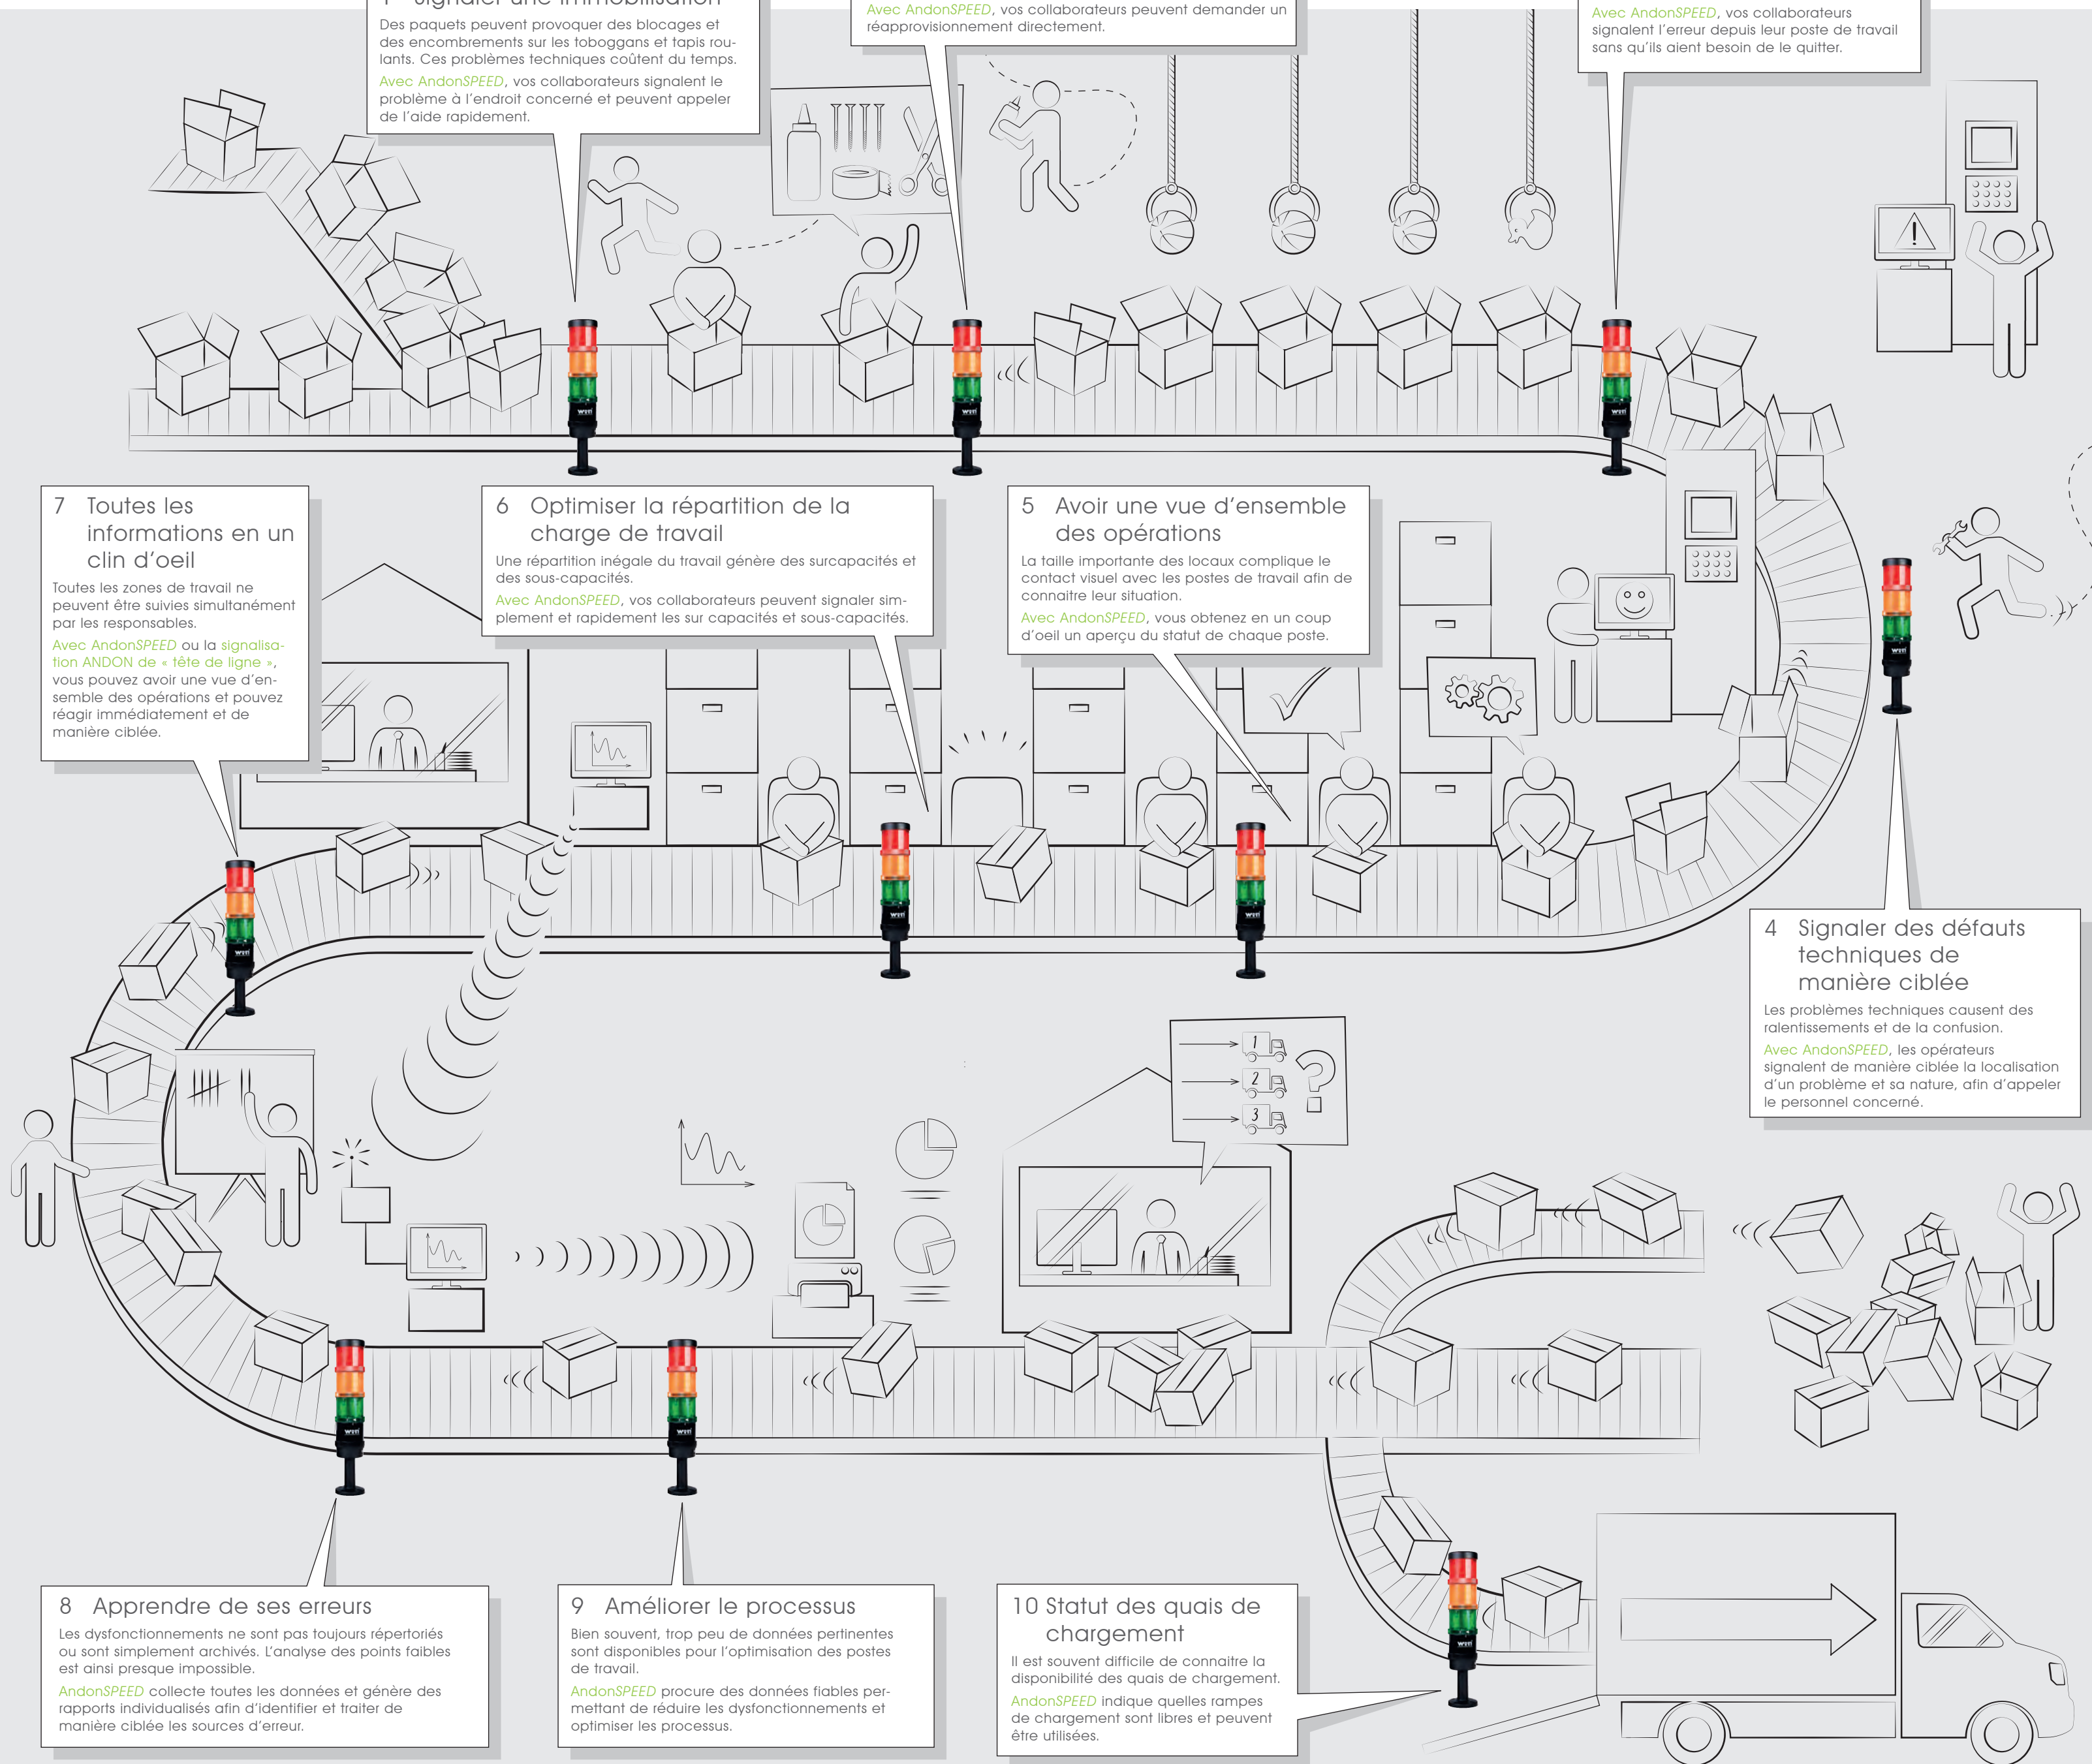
1 Signaler une immobilisation
Des paquets peuvent provoquer des blocages et des encombrements sur les toboggans et tapis roulants. Ces problèmes techniques coûtent du temps.
Avec AndonSPEED, vos collaborateurs signalent le problème à l'endroit concerné et peuvent appeler de l'aide rapidement.

Avec AndonSPEED, vos collaborateurs peuvent demander un réapprovisionnement directement.

Avec AndonSPEED, vos collaborateurs signalent l'erreur depuis leur poste de travail sans qu'ils aient besoin de le quitter.

7 Toutes les informations en un clin d'oeil
Toutes les zones de travail ne peuvent être suivies simultanément par les responsables.
Avec AndonSPEED ou la signalisation ANDON de « tête de ligne », vous pouvez avoir une vue d'ensemble des opérations et pouvez réagir immédiatement et de manière ciblée.

6 Optimiser la répartition de la charge de travail
Une répartition inégale du travail génère des surcapacités et des sous-capacités.
Avec AndonSPEED, vos collaborateurs peuvent signaler simplement et rapidement les sur capacités et sous-capacités.

5 Avoir une vue d'ensemble des opérations
La taille importante des locaux complique le contact visuel avec les postes de travail afin de connaitre leur situation.
Avec AndonSPEED, vous obtenez en un coup d'oeil un aperçu du statut de chaque poste.

4 Signaler des défauts techniques de manière ciblée
Les problèmes techniques causent des ralentissements et de la confusion.
Avec AndonSPEED, les opérateurs signalent de manière ciblée la localisation d'un problème et sa nature, afin d'appeler le personnel concerné.

1
2
3

8 Apprendre de ses erreurs
Les dysfonctionnements ne sont pas toujours répertoriés ou sont simplement archivés. L'analyse des points faibles est ainsi presque impossible.
AndonSPEED collecte toutes les données et génère des rapports individualisés afin d'identifier et traiter de manière ciblée les sources d'erreur.

9 Améliorer le processus
Bien souvent, trop peu de données pertinentes sont disponibles pour l'optimisation des postes de travail.
AndonSPEED procure des données fiables permettant de réduire les dysfonctionnements et optimiser les processus.

10 Statut des quais de chargement
Il est souvent difficile de connaitre la disponibilité des quais de chargement.
AndonSPEED indique quelles rampes de chargement sont libres et peuvent être utilisées.